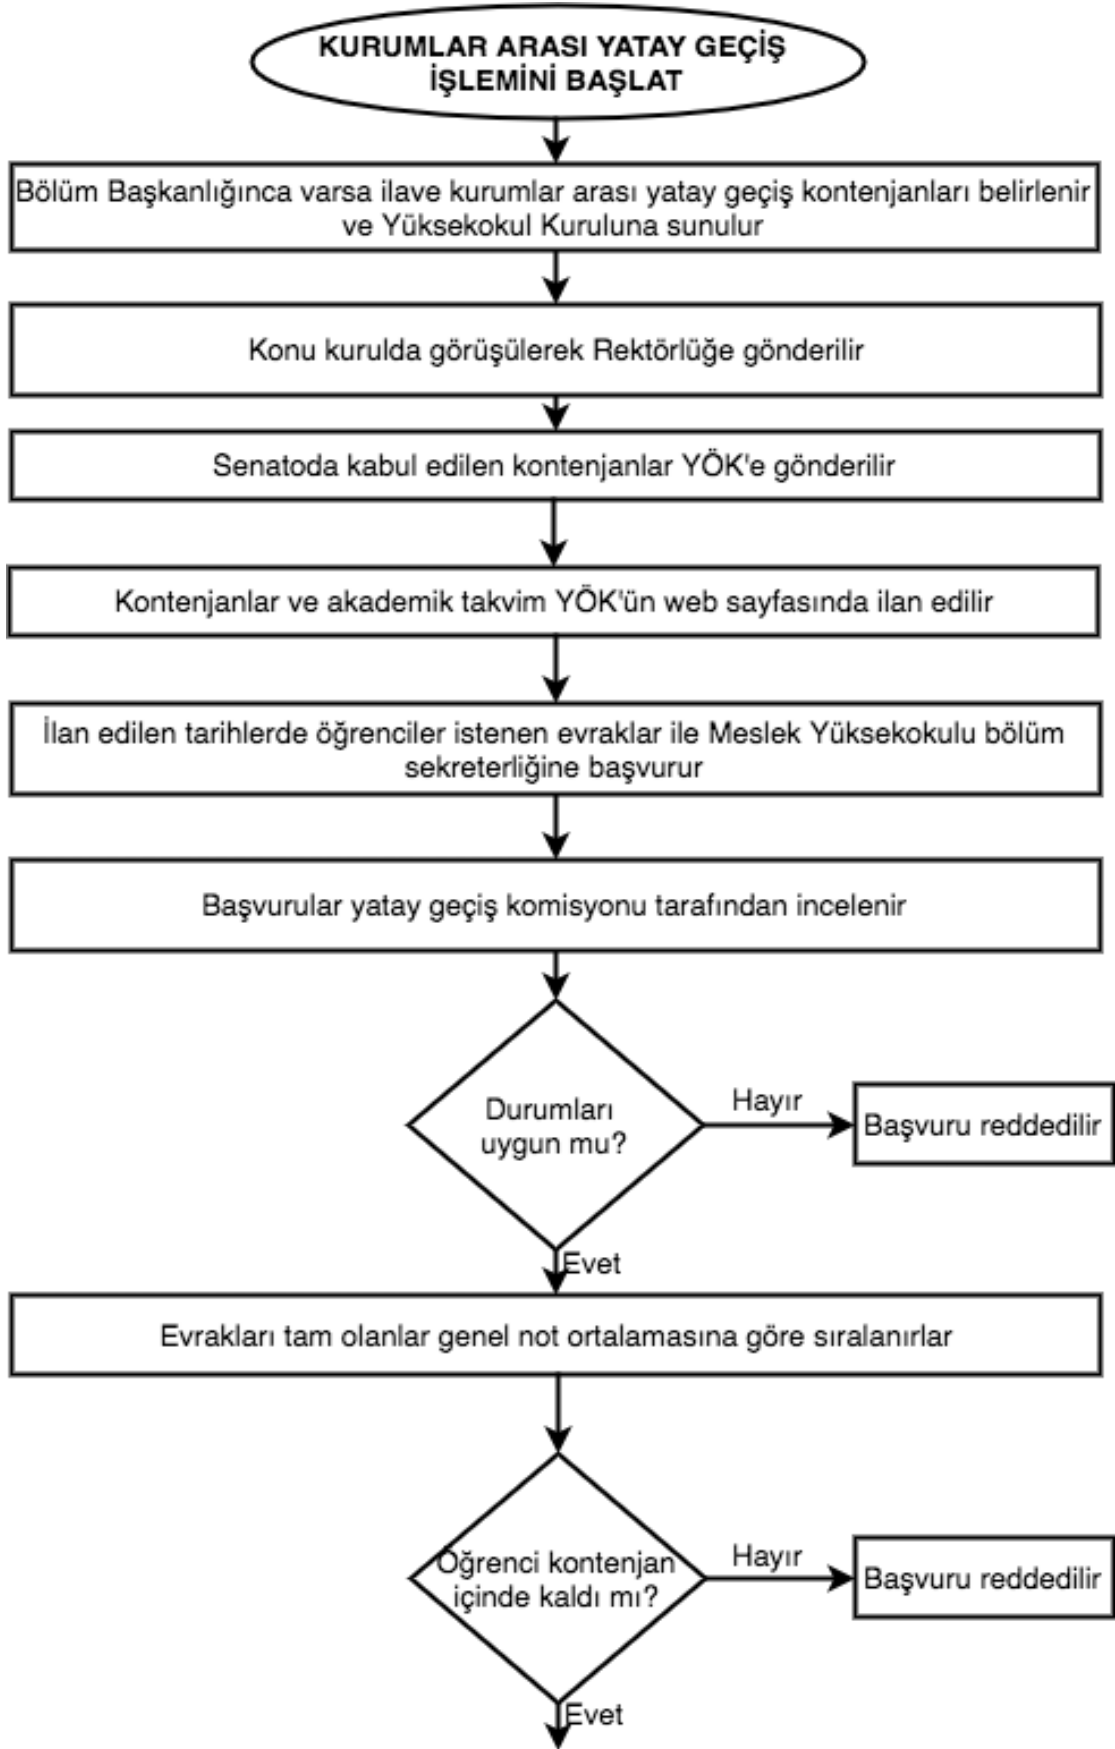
KURUMLAR ARASI YATAY GEÇİŞ İŞLEMİNİ BAŞLAT

Bölüm Başkanlığınca varsa ilave kurumlar arası yatay geçiş kontenjanları belirlenir ve Yüksekokul Kuruluna sunulur

Konu kurulda görüşülerek Rektörlüğe gönderilir

Senatoda kabul edilen kontenjanlar YÖK'e gönderilir

Kontenjanlar ve akademik takvim YÖK'ün web sayfasında ilan edilir

İlan edilen tarihlerde öğrenciler istenen evraklar ile Meslek Yüksekokulu bölüm sekreterliğine başvurur

Başvurular yatay geçiş komisyonu tarafından incelenir

Durumları uygun mu?

Hayır

Başvuru reddedilir

Evet

Evrakları tam olanlar genel not ortalamasına göre sıralanırlar

Öğrenci kontenjan içinde kaldı mı?

Hayır

Başvuru reddedilir

Evet